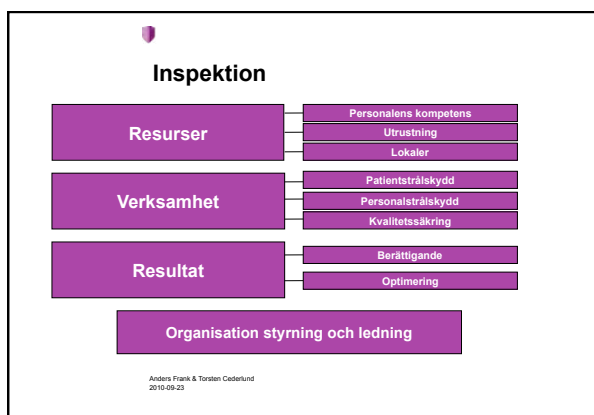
Inspektion

Resurser

Personalens kompetens

Utrustning

Lokaler

Verksamhet

Patientstrålskydd

Personalstrålskydd

Kvalitetssäkring

Resultat

Berättigande

Optimering

Organisation styrning och ledning

Anders Frank & Torsten Cederlund
2010-09-23